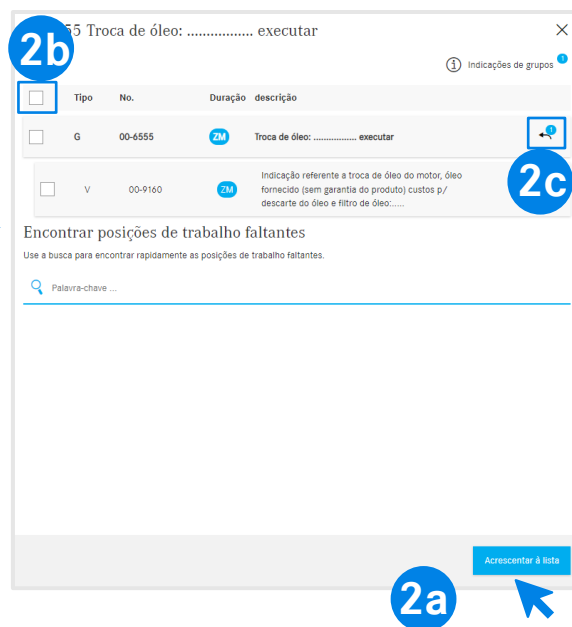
2b 55 Troca de óleo: ................ executar

×

Indicações de grupos 1

| | Tipo | No. | Duração | descrição |
|---|---|---|---|---|
| | G | 00-6555 | ZM | Troca de óleo: ................ executar |
| | V | 00-9160 | ZM | Indicação referente a troca de óleo do motor, óleo fornecido (sem garantia do produto) custos p/ descarte do óleo e filtro de óleo:..... |

2c

Encontrar posições de trabalho faltantes

Use a busca para encontrar rapidamente as posições de trabalho faltantes.

Palavra-chave ...

Acrescentar à lista

2a